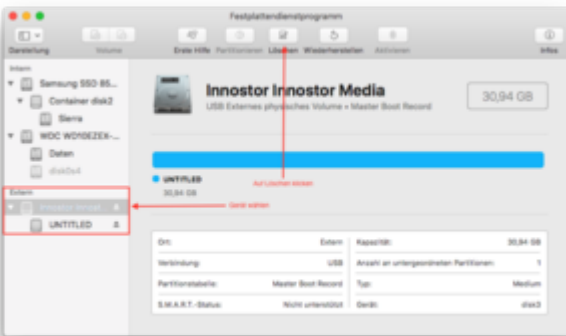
Festplattendienstprogramm

Darstellung
Volume
Erste Hilfe
Partitionieren
Löschen
Wiederherstellen
Aktivieren
Infos

Intern
Samsung SSD 85...
Container disk2
Sierra
WDC WD10EZEX-...
Daten
disk0s4

Extern
Innostor Storage
UNTITLED

Innostor Innostor Media
USB Externes physisches Volume • Master Boot Record
30,94 GB

UNTITLED
30,94 GB

Auf Löschen klicken
Gerät wählen

| Ort: | Extern | Kapazität: | 30,94 GB |
|---|---|---|---|
| Verbindung: | USB | Anzahl an untergeordneten Partitionen: | 1 |
| Partitionstabelle: | Master Boot Record | Typ: | Medium |
| S.M.A.R.T.-Status: | Nicht unterstützt | Gerät: | disk3 |